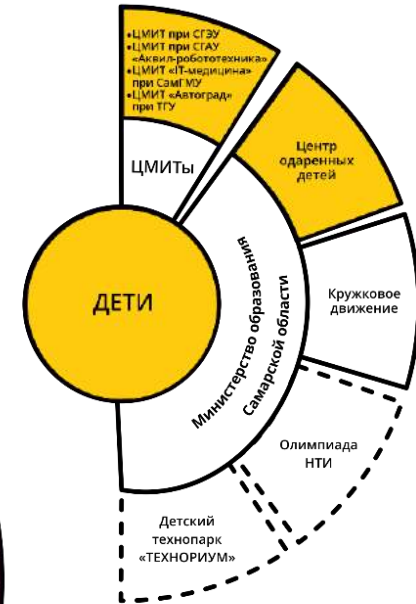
•ЦМИТ при СГЭУ
•ЦМИТ при СГАУ «Аквил-робототехника»
•ЦМИТ «IT-медицина» при СамГМУ
•ЦМИТ «Автоград» при ТГУ

ЦМИТы

Центр одаренных детей

ДЕТИ

Министерство образования Самарской области

Кружковое движение

Олимпиада НТИ

Детский технопарк «ТЕХНОРИУМ»